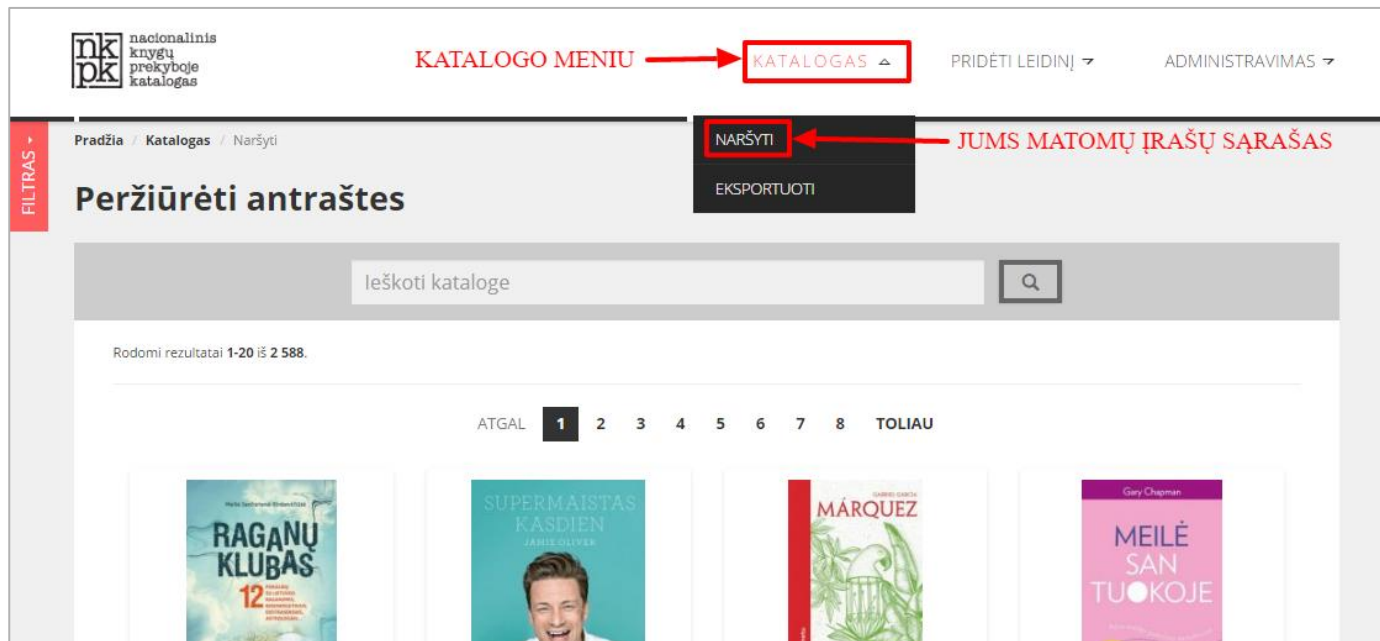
nk pk nacionalinis knygų prekyboje katalogas

KATALOGO MENIU

KATALOGAS

PRIDĖTI LEIDINĮ

ADMINISTRAVIMAS

NARŠYTI

JUMS MATOMŲ ĮRAŠŲ SĄRAŠAS

EKSPORTUOTI

FILTRAS

Pradžia / Katalogas / Naršyti

Peržiūrėti antraštes

Ieškoti kataloge

Rodomi rezultatai 1-20 iš 2 588.

ATGAL 1 2 3 4 5 6 7 8 TOLIAU

RAGANŲ KLUBAS 12

SUPERMAISTAS KASDIEN JAMIE OLIVER

GABRIEL GARCÍA MÁRQUEZ

Gary Chapman MEILĖ SANTUOKOJE